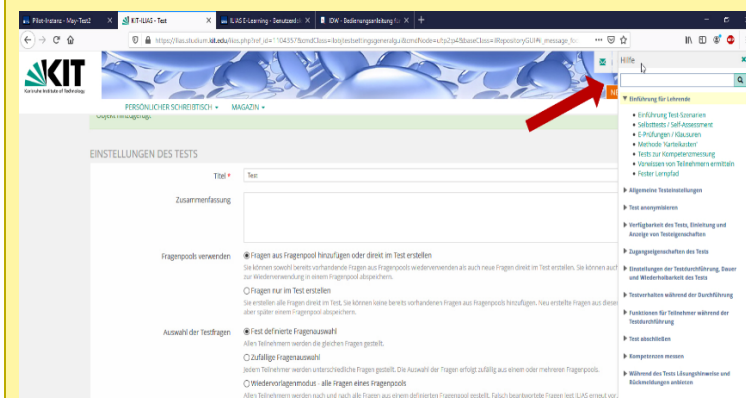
Pilot-Instanz - May-Test2 | KIT-ILIAS - Test | ILIAS E-Learning - Benutzerd | IDW - Bedienungsanleitung fü

https://ilias.studium.kit.edu/ilias.php?ref_id=1043578cmdClass=ilobjtestsettingsgeneralgui&cmdNode=...

KIT
Karlsruhe Institute of Technology

PERSÖNLICHER SCHREIBTISCH ▾   MAGAZIN ▾

Objekt hinzugefügt.

EINSTELLUNGEN DES TESTS

Titel * | Test

Zusammenfassung

Fragenpools verwenden
◉ Fragen aus Fragenpool hinzufügen oder direkt im Test erstellen
Sie können sowohl bereits vorhandene Fragen aus Fragenpools wiederverwenden als auch neue Fragen direkt im Test erstellen. Sie können auch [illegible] zur Wiederverwendung in einem Fragenpool abspeichern.
○ Fragen nur im Test erstellen
Sie erstellen alle Fragen direkt im Test. Sie können keine bereits vorhandenen Fragen aus Fragenpools hinzufügen. Neu erstellte Fragen aus diesem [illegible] aber später einem Fragenpool abspeichern.

Auswahl der Testfragen
◉ Fest definierte Fragenauswahl
Alle Teilnehmern werden die gleichen Fragen gestellt.
○ Zufällige Fragenauswahl
Jedem Teilnehmer werden unterschiedliche Fragen gestellt. Die Auswahl der Fragen erfolgt zufällig aus einem oder mehreren Fragenpools.
○ Wiedervorlagemodus - alle Fragen eines Fragenpools
Allen Teilnehmern werden nach und nach alle Fragen aus einem definierten Fragenpool gestellt. Falsch beantwortete Fragen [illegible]

Hilfe

▼ Einführung für Lehrende
• Einführung Test-Szenarien
• Selbsttests / Self-Assessment
• E-Prüfungen / Klausuren
• Methode 'Karteikarten'
• Tests zur Kompetenzmessung
• Verweisen von Teilnehmern ermitteln
• Fester Lernpfad
▶ Allgemeine Testeinstellungen
▶ Test anonymisieren
▶ Verfügbarkeit des Tests, Einleitung und Anzeige von Testeigenschaften
▶ Zugangseigenschaften des Tests
▶ Einstellungen der Testdurchführung, Dauer und Wiederholbarkeit des Tests
▶ Testverhalten während der Durchführung
▶ Funktionen für Teilnehmer während der Testdurchführung
▶ Test abschließen
▶ Kompetenzen messen
▶ Während des Tests Lösungshinweise und Rückmeldungen anbieten